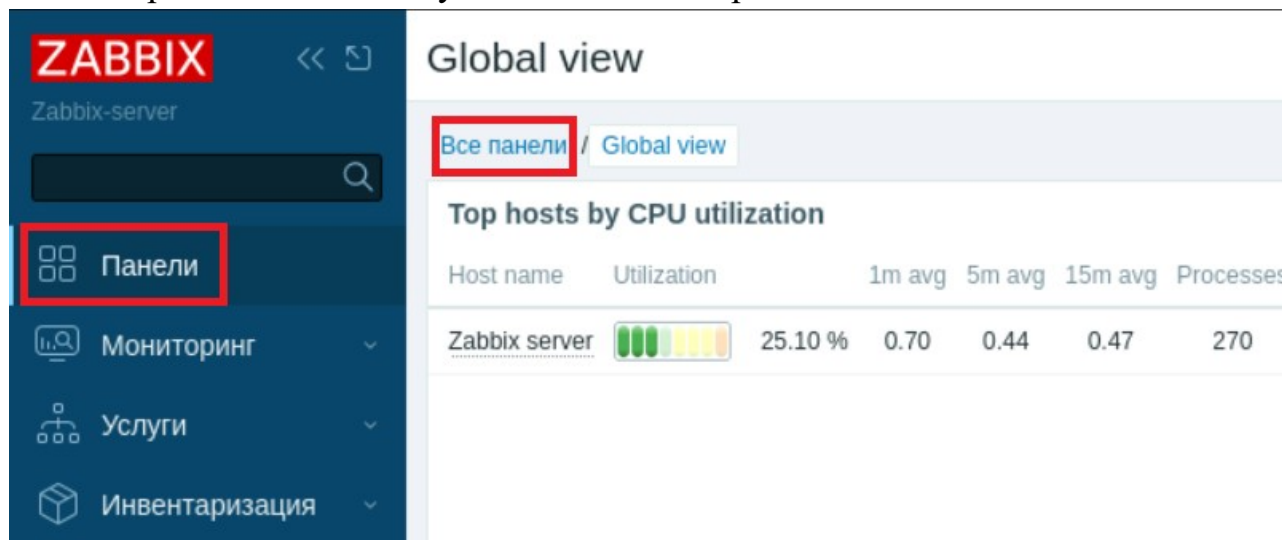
ZABBIX
Zabbix-server

Панели
Мониторинг
Услуги
Инвентаризация

Global view

Все панели / Global view

Top hosts by CPU utilization

| Host name | Utilization | | 1m avg | 5m avg | 15m avg | Processes |
|---|---|---|---|---|---|---|
| Zabbix server | | 25.10 % | 0.70 | 0.44 | 0.47 | 270 |